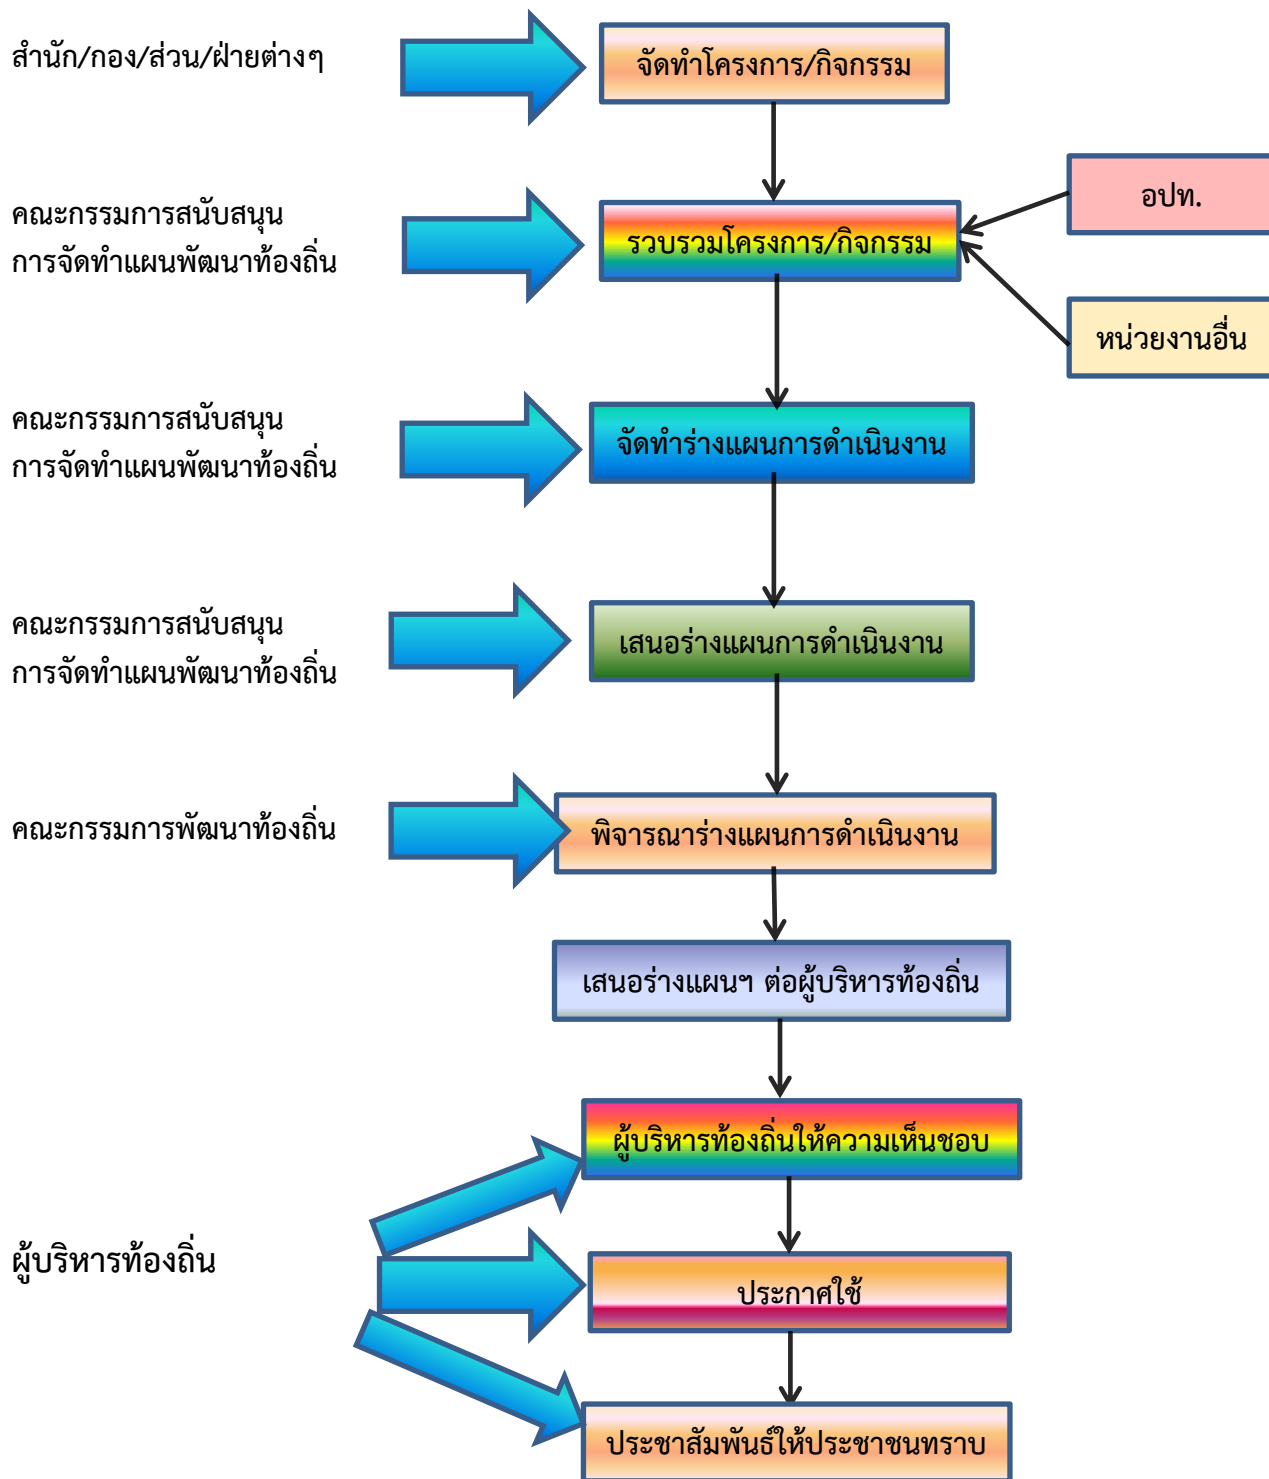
สำนัก/กอง/ส่วน/ฝ่ายต่างๆ

จัดทำโครงการ/กิจกรรม

คณะกรรมการสนับสนุนการจัดทำแผนพัฒนาท้องถิ่น

รวบรวมโครงการ/กิจกรรม

อปท.

หน่วยงานอื่น

คณะกรรมการสนับสนุนการจัดทำแผนพัฒนาท้องถิ่น

จัดทำร่างแผนการดำเนินงาน

คณะกรรมการสนับสนุนการจัดทำแผนพัฒนาท้องถิ่น

เสนอร่างแผนการดำเนินงาน

คณะกรรมการพัฒนาท้องถิ่น

พิจารณาร่างแผนการดำเนินงาน

เสนอร่างแผนฯ ต่อผู้บริหารท้องถิ่น

ผู้บริหารท้องถิ่นให้ความเห็นชอบ

ผู้บริหารท้องถิ่น

ประกาศใช้

ประชาสัมพันธ์ให้ประชาชนทราบ